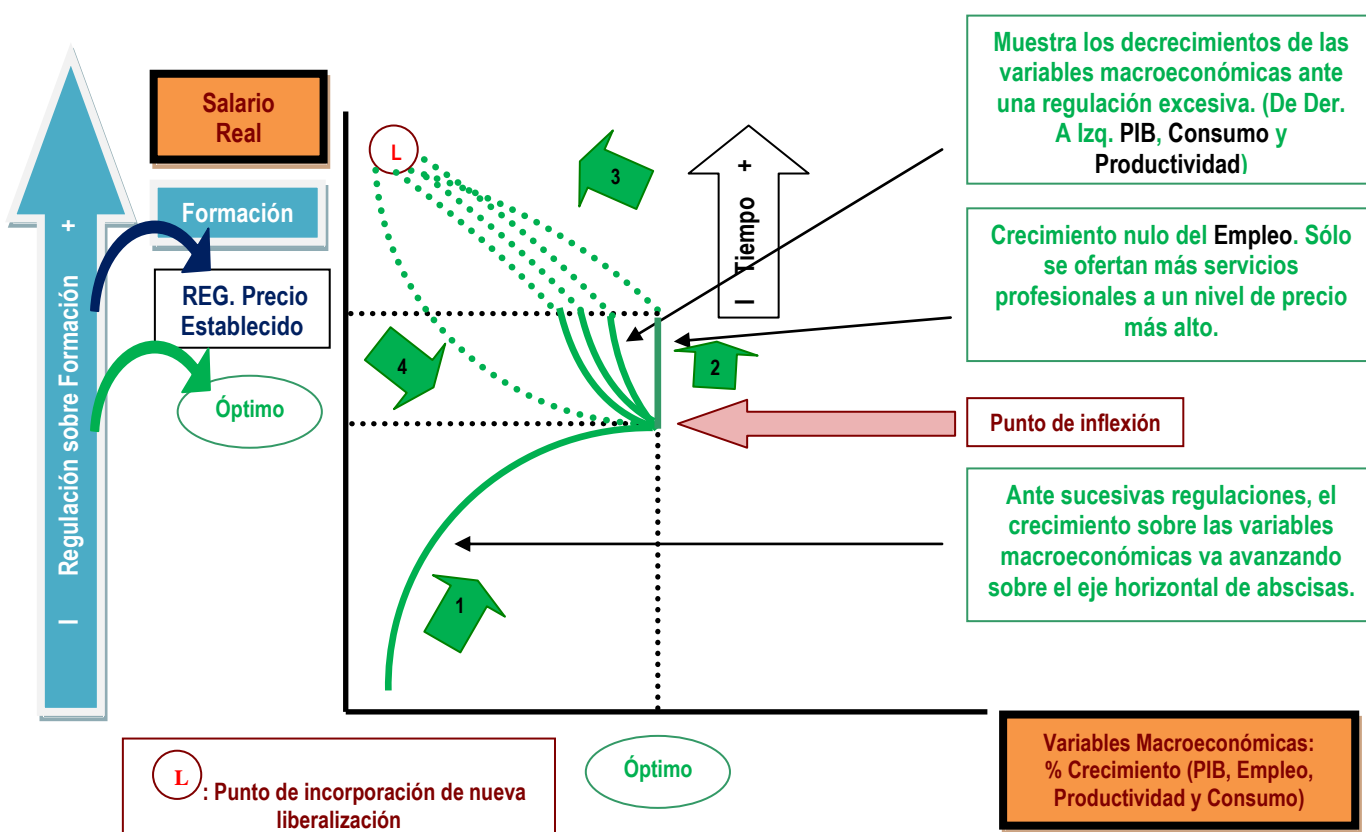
Salario Real

Formación

REG. Precio Establecido

Óptimo

+ Regulación sobre Formación –

L

3

+ Tiempo –

4

2

1

Muestra los decrecimientos de las variables macroeconómicas ante una regulación excesiva. (De Der. A Izq. PIB, Consumo y Productividad)

Crecimiento nulo del Empleo. Sólo se ofertan más servicios profesionales a un nivel de precio más alto.

Punto de inflexión

Ante sucesivas regulaciones, el crecimiento sobre las variables macroeconómicas va avanzando sobre el eje horizontal de abscisas.

L : Punto de incorporación de nueva liberalización

Óptimo

Variables Macroeconómicas: % Crecimiento (PIB, Empleo, Productividad y Consumo)